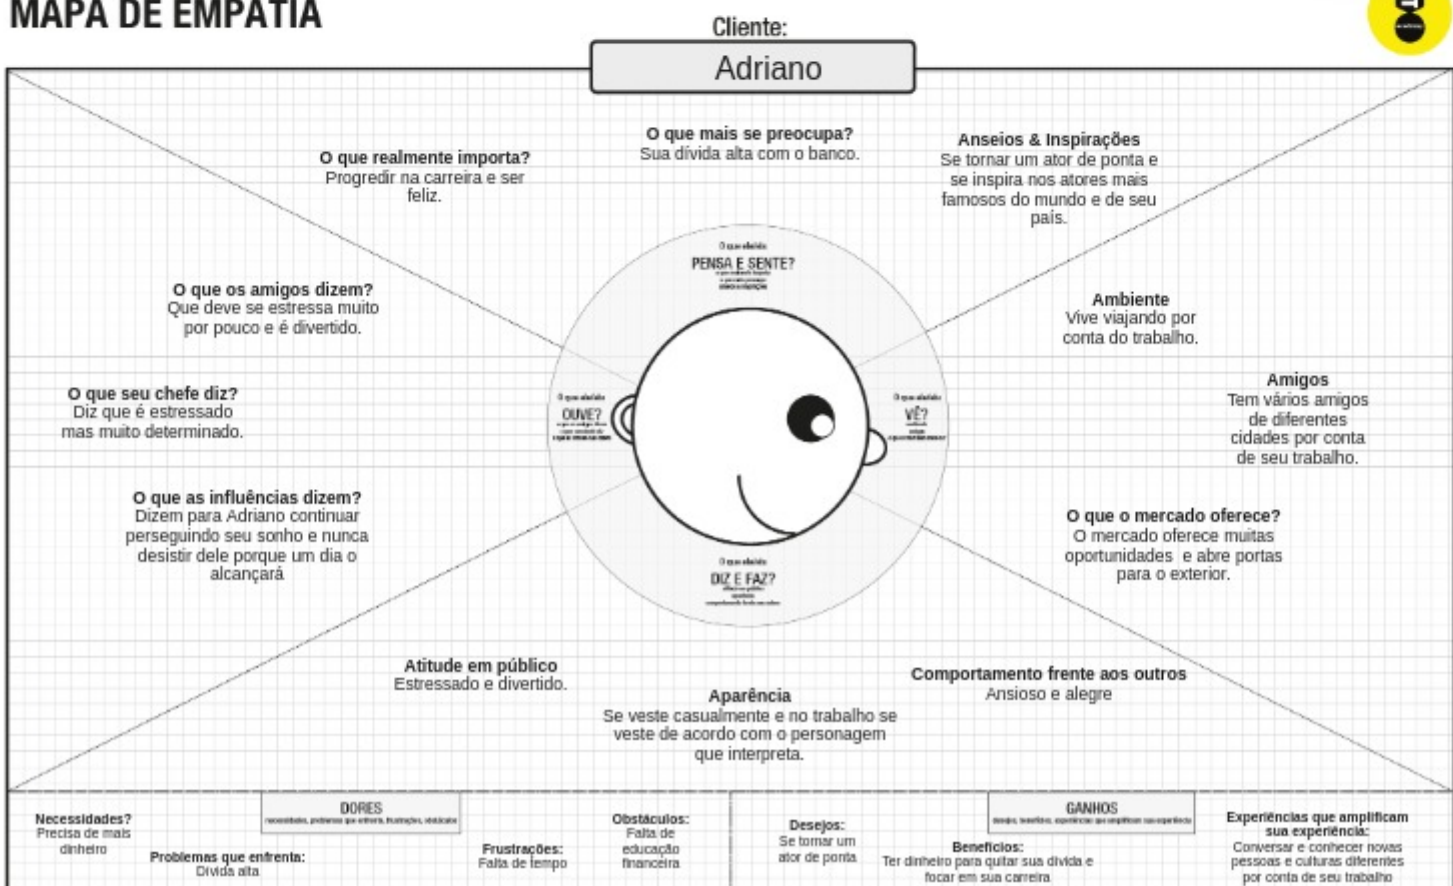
MAPA DE EMPATIA

Cliente:

Adriano

O que mais se preocupa?
Sua dívida alta com o banco.

O que realmente importa?
Progredir na carreira e ser feliz.

Anseios & Inspirações
Se tornar um ator de ponta e se inspira nos atores mais famosos do mundo e de seu país.

O que o cliente
PENSA E SENTE?
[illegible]

O que os amigos dizem?
Que deve se estressa muito por pouco e é divertido.

Ambiente
Vive viajando por conta do trabalho.

O que seu chefe diz?
Diz que é estressado mas muito determinado.

O que o cliente
OUVE?
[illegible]

O que o cliente
VÊ?
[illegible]

Amigos
Tem vários amigos de diferentes cidades por conta de seu trabalho.

O que as influências dizem?
Dizem para Adriano continuar perseguindo seu sonho e nunca desistir dele porque um dia o alcançará

O que o mercado oferece?
O mercado oferece muitas oportunidades e abre portas para o exterior.

O que o cliente
DIZ E FAZ?
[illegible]

Atitude em público
Estressado e divertido.

Comportamento frente aos outros
Ansioso e alegre

Aparência
Se veste casualmente e no trabalho se veste de acordo com o personagem que interpreta.

DORES
necessidades, problemas que enfrenta, frustrações, obstáculos

Necessidades?
Precisa de mais dinheiro

Problemas que enfrenta:
Dívida alta

Frustrações:
Falta de tempo

Obstáculos:
Falta de educação financeira

GANHOS
desejos, benefícios, experiências que amplificam sua experiência

Desejos:
Se tornar um ator de ponta

Benefícios:
Ter dinheiro para quitar sua dívida e focar em sua carreira

Experiências que amplificam sua experiência:
Conversar e conhecer novas pessoas e culturas diferentes por conta de seu trabalho